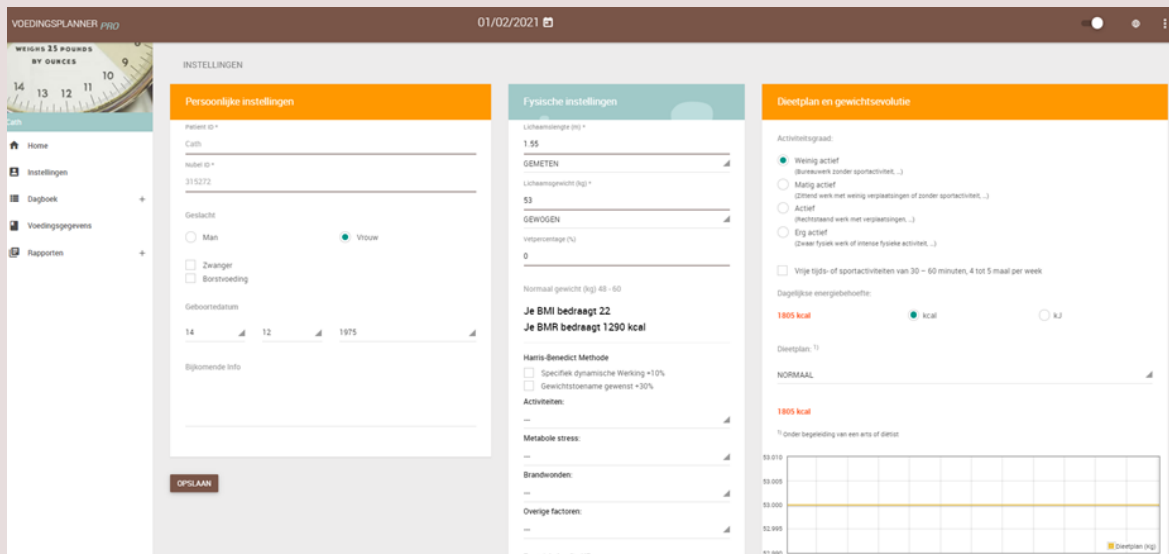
VOEDINGSPLANNER PRO

01/02/2021

WEIGHS 25 POUNDS BY OUNCES

Cath

Home

Instellingen

Dagboek +

Voedingsgegevens

Rapporten +

INSTELLINGEN

Persoonlijke instellingen

Patient ID *

Cath

Nubel ID *

315272

Geslacht

Man

Vrouw

Zwanger

Borstvoeding

Geboortedatum

14

12

1975

Bijkomende Info

OPSLAAN

Fysische instellingen

Lichaamslengte (m) *

1.55

GEMETEN

Lichaamsgewicht (kg) *

53

GEWOGEN

Vetpercentage (%)

0

Normaal gewicht (kg) 48 - 60

Je BMI bedraagt 22

Je BMR bedraagt 1290 kcal

Harris-Benedict Methode

Specifiek dynamische Werking +10%

Gewichtstoename gewenst +30%

Activiteiten:

—

Metabole stress:

—

Brandwonden:

—

Overige factoren:

—

Dieetplan en gewichtsevolutie

Activiteitsgraad:

Weinig actief
(Bureauwerk zonder sportactiviteit, ...)

Matig actief
(Zittend werk met weinig verplaatsingen of zonder sportactiviteit, ...)

Actief
(Rechtstaand werk met verplaatsingen, ...)

Erg actief
(Zwaar fysiek werk of intense fysieke activiteit, ...)

Vrije tijds- of sportactiviteiten van 30 – 60 minuten, 4 tot 5 maal per week

Dagelijkse energiebehoefte:

1805 kcal

kcal

kJ

Dieetplan: 1)

NORMAAL

1805 kcal

1) Onder begeleiding van een arts of diëtist

53.010

53.005

53.000

52.995

Dieetplan (kg)